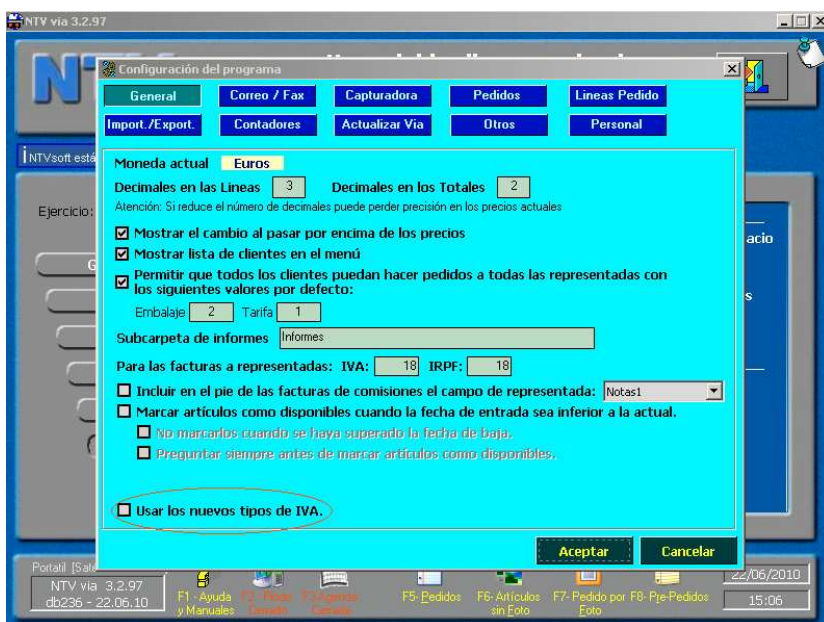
NTV via 3.2.97

Configuración del programa

General | Correo / Fax | Capturadora | Pedidos | Lineas Pedido
Import./Export. | Contadores | Actualizar Via | Otros | Personal

NTVsoft está

Ejercicio:

acio

s

Moneda actual Euros

Decimales en las Lineas 3 Decimales en los Totales 2

Atención: Si reduce el número de decimales puede perder precisión en los precios actuales

Mostrar el cambio al pasar por encima de los precios

Mostrar lista de clientes en el menú

Permitir que todos los clientes puedan hacer pedidos a todas las representadas con los siguientes valores por defecto:

Embalaje 2 Tarifa 1

Subcarpeta de informes Informes

Para las facturas a representadas: IVA: 18 IRPF: 18

Incluir en el pie de las facturas de comisiones el campo de representada: Notas1

Marcar artículos como disponibles cuando la fecha de entrada sea inferior a la actual.

No marcarlos cuando se haya superado la fecha de baja.

Preguntar siempre antes de marcar artículos como disponibles.

Usar los nuevos tipos de IVA.

Aceptar Cancelar

Portatil [Sal

NTV via 3.2.97
db236 - 22.06.10

F1 - Ayuda y Manuales F2 - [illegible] F3 - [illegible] F5- Pedidos F6- Artículos sin Foto F7- Pedido por Foto F8- Pre-Pedidos

22/06/2010
15:06